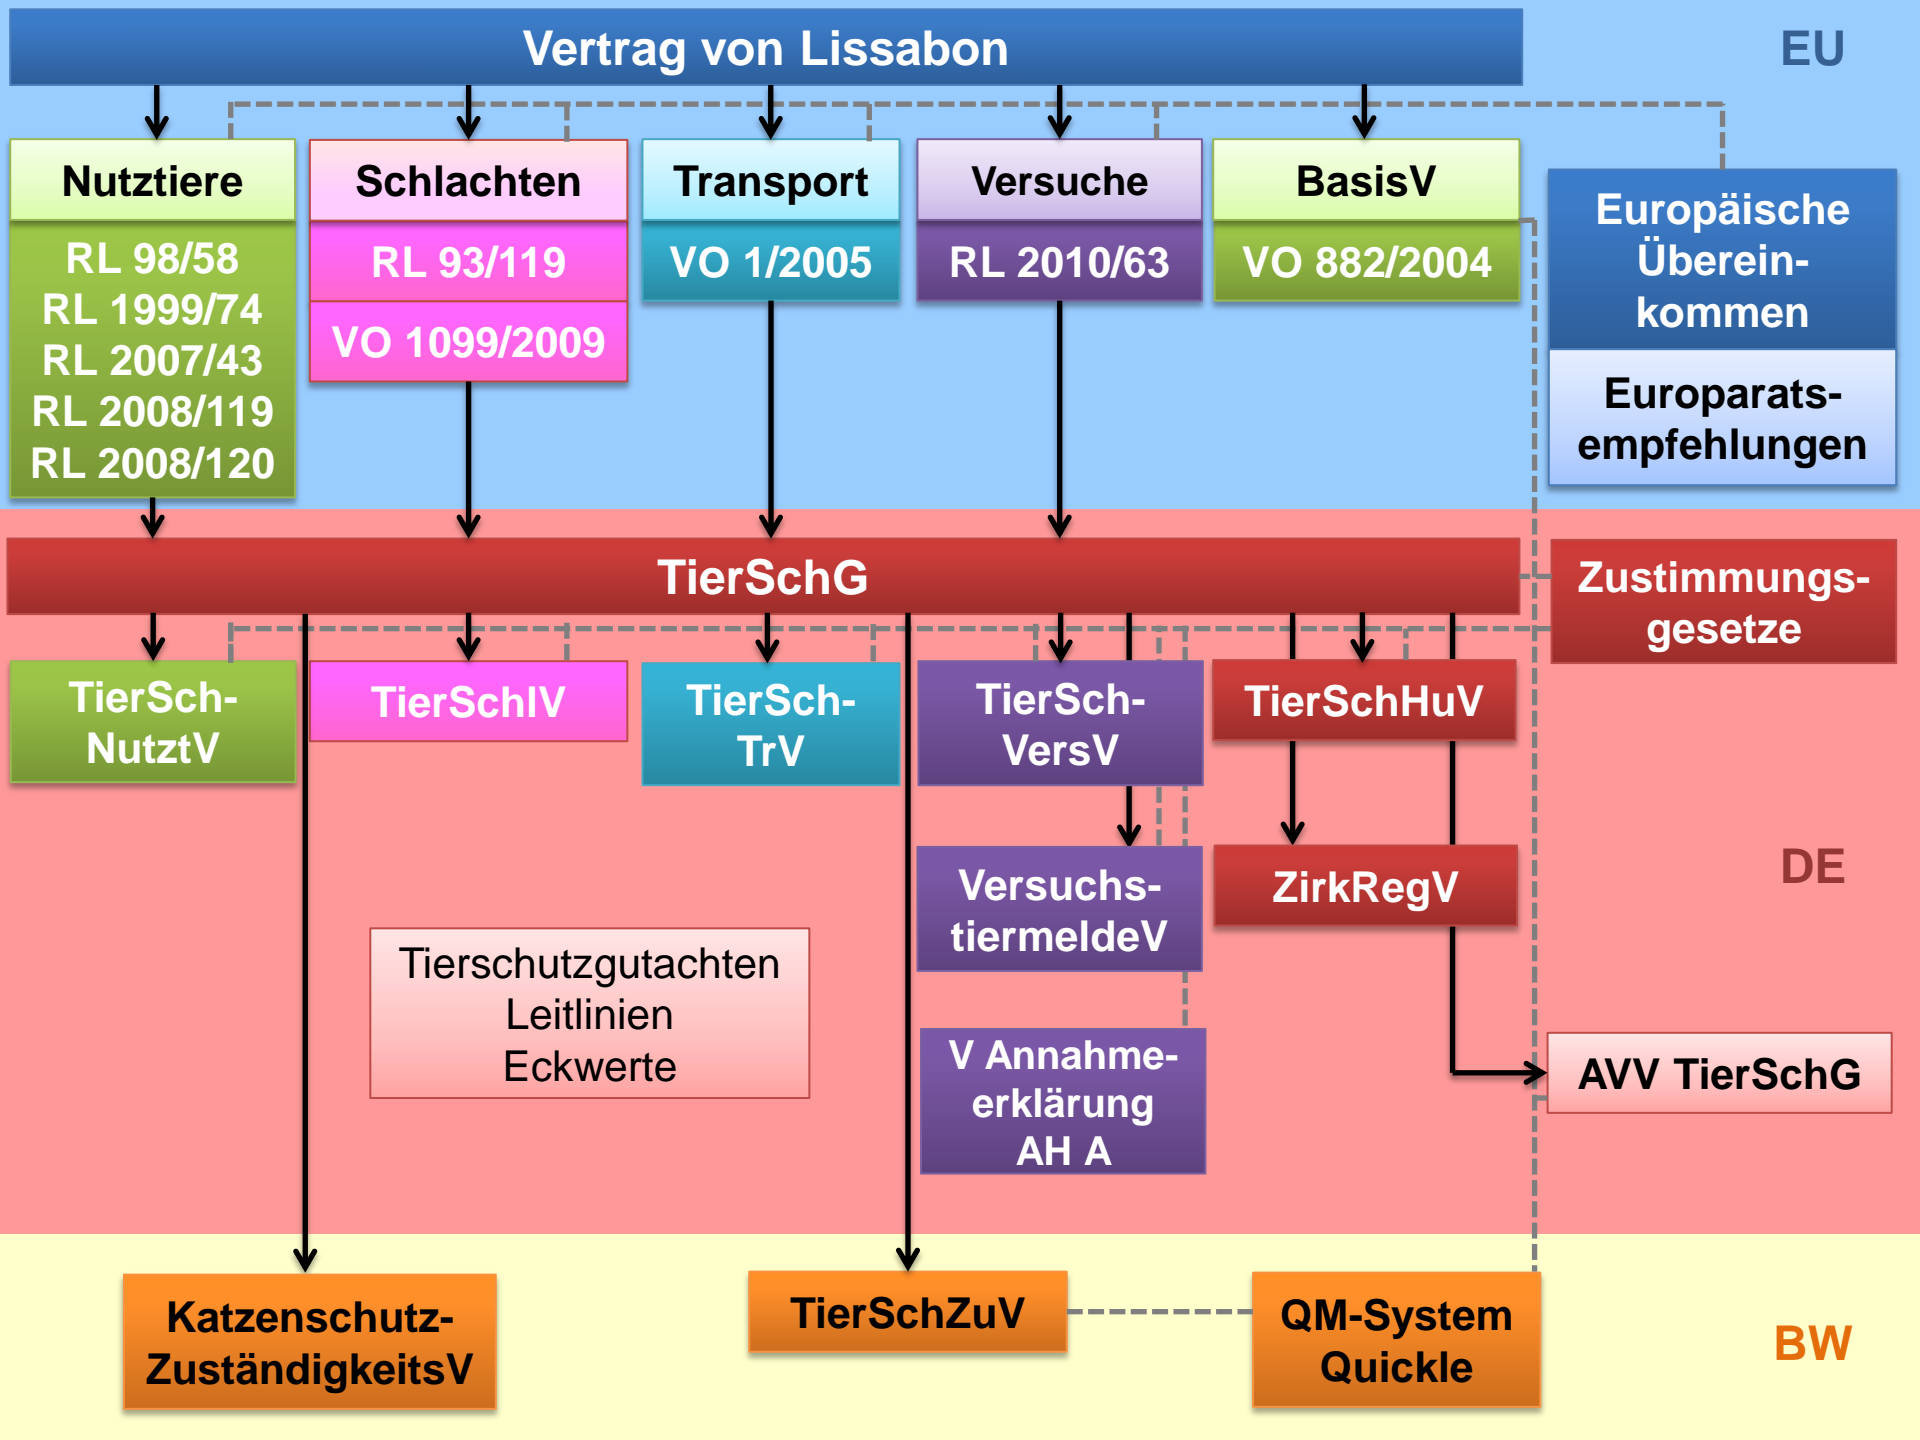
Vertrag von Lissabon

EU

Nutztiere
RL 98/58
RL 1999/74
RL 2007/43
RL 2008/119
RL 2008/120

Schlachten
RL 93/119
VO 1099/2009

Transport
VO 1/2005

Versuche
RL 2010/63

BasisV
VO 882/2004

Europäische Übereinkommen

Europaratsempfehlungen

TierSchG

Zustimmungsgesetze

TierSch-NutztV

TierSchlV

TierSch-TrV

TierSch-VersV

TierSchHuV

Versuchstiermeldev

ZirkRegV

DE

Tierschutzgutachten
Leitlinien
Eckwerte

V Annahmeerklärung
AH A

AVV TierSchG

Katzenschutz-ZuständigkeitsV

TierSchZuV

QM-System
Quickle

BW